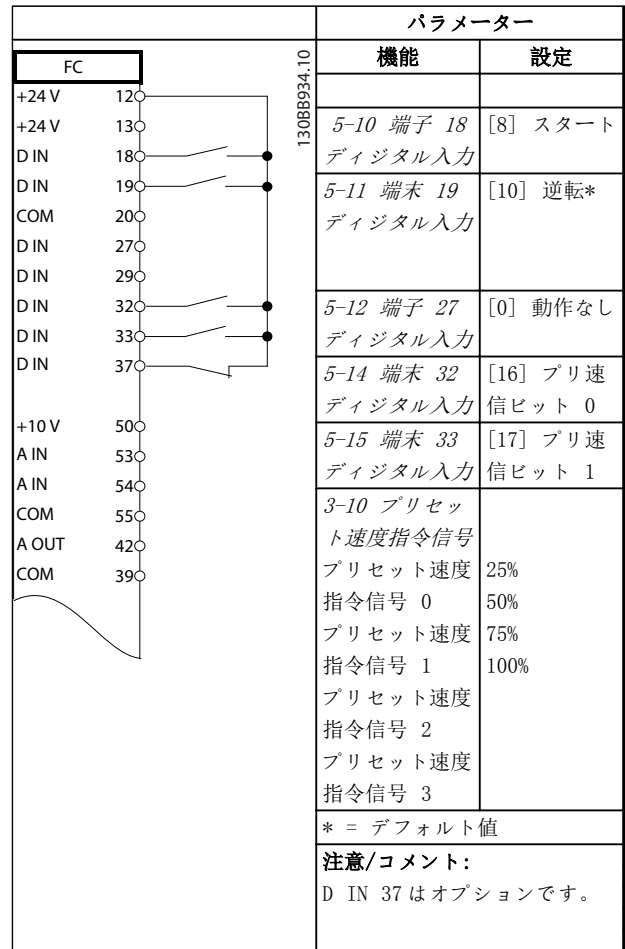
FC

| | |
|---|---|
| +24 V | 12 |
| +24 V | 13 |
| D IN | 18 |
| D IN | 19 |
| COM | 20 |
| D IN | 27 |
| D IN | 29 |
| D IN | 32 |
| D IN | 33 |
| D IN | 37 |
| +10 V | 50 |
| A IN | 53 |
| A IN | 54 |
| COM | 55 |
| A OUT | 42 |
| COM | 39 |

130BB934.10

| パラメーター | |
|---|---|
| 機能 | 設定 |
| | |
| 5-10 端子 18 ディジタル入力 | [8] スタート |
| 5-11 端末 19 ディジタル入力 | [10] 逆転* |
| 5-12 端子 27 ディジタル入力 | [0] 動作なし |
| 5-14 端末 32 ディジタル入力 | [16] プリ速信ビット 0 |
| 5-15 端末 33 ディジタル入力 | [17] プリ速信ビット 1 |
| 3-10 プリセット速度指令信号<br>プリセット速度指令信号 0<br>プリセット速度指令信号 1<br>プリセット速度指令信号 2<br>プリセット速度指令信号 3 | 25%<br>50%<br>75%<br>100% |
| * = デフォルト値 | |
| 注意/コメント:<br>D IN 37 はオプションです。 | |